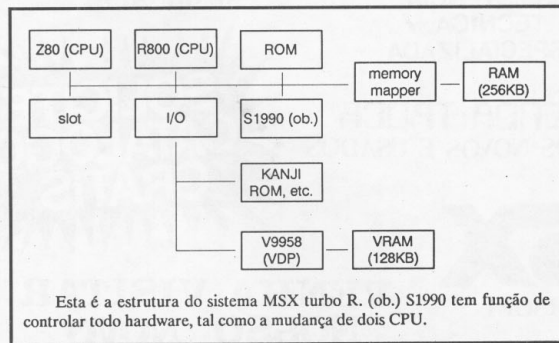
Z80 (CPU)
R800 (CPU)
ROM
memory mapper
RAM (256KB)
slot
I/O
S1990 (ob.)
KANJI ROM, etc.
V9958 (VDP)
VRAM (128KB)

Esta é a estrutura do sistema MSX turbo R. (ob.) S1990 tem função de controlar todo hardware, tal como a mudança de dois CPU.